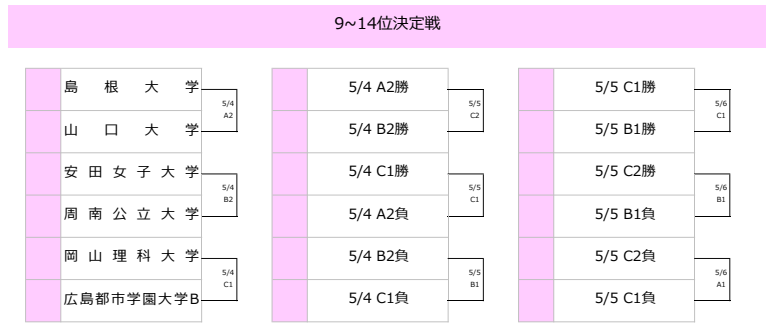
9~14位決定戦

島根大学
5/4 A2
山口大学
安田女子大学
5/4 B2
周南公立大学
岡山理科大学
5/4 C1
広島都市学園大学B

5/4 A2勝
5/5 C2
5/4 B2勝
5/4 C1勝
5/5 C1
5/4 A2負
5/4 B2負
5/5 B1
5/4 C1負

5/5 C1勝
5/6 C1
5/5 B1勝
5/5 C2勝
5/6 B1
5/5 B1負
5/5 C2負
5/6 A1
5/5 C1負